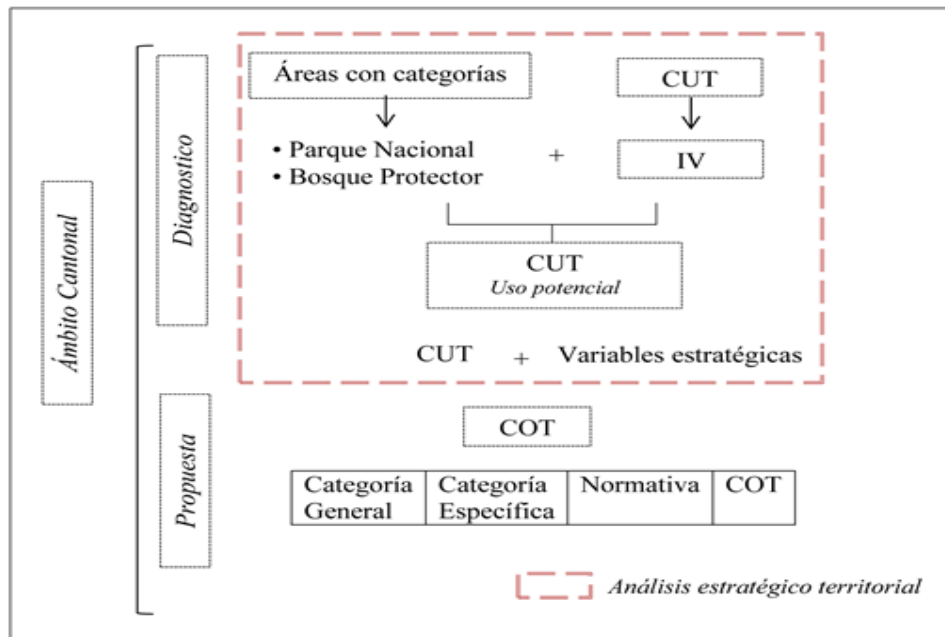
Ámbito Cantonal

Diagnostico

Áreas con categorías

• Parque Nacional
• Bosque Protector

+

CUT

IV

CUT
Uso potencial

CUT + Variables estratégicas

Propuesta

COT

| Categoría General | Categoría Específica | Normativa | COT |
|---|---|---|---|

Análisis estratégico territorial